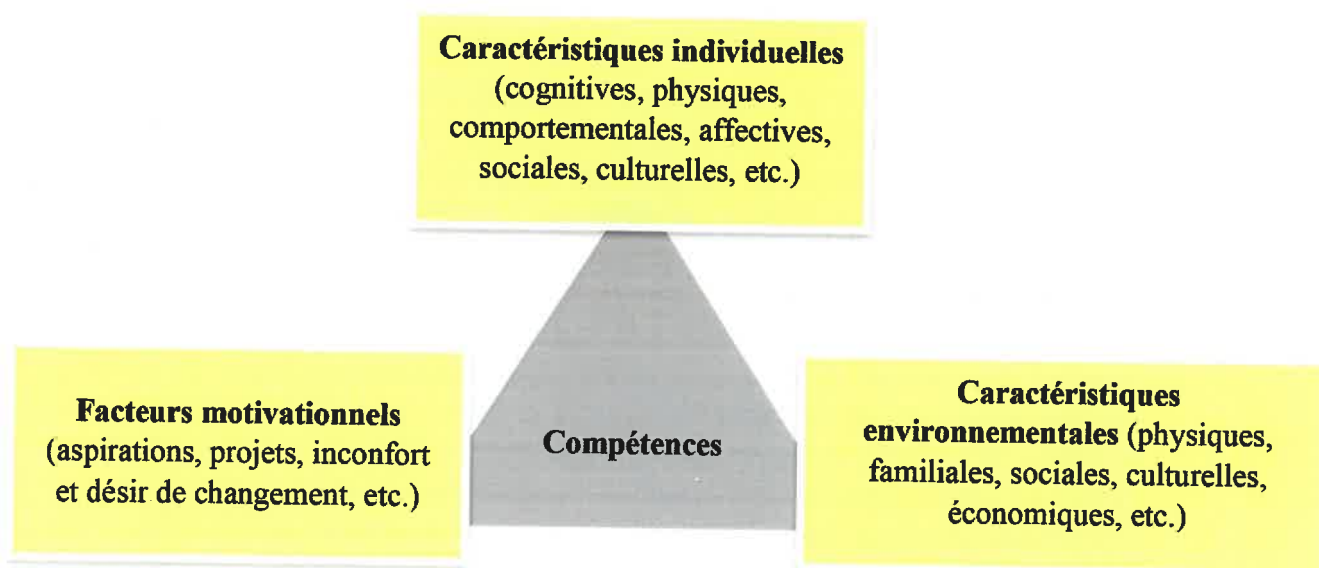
**Caractéristiques individuelles** (cognitives, physiques, comportementales, affectives, sociales, culturelles, etc.)

**Facteurs motivationnels** (aspirations, projets, inconfort et désir de changement, etc.)

**Compétences**

**Caractéristiques environnementales** (physiques, familiales, sociales, culturelles, économiques, etc.)